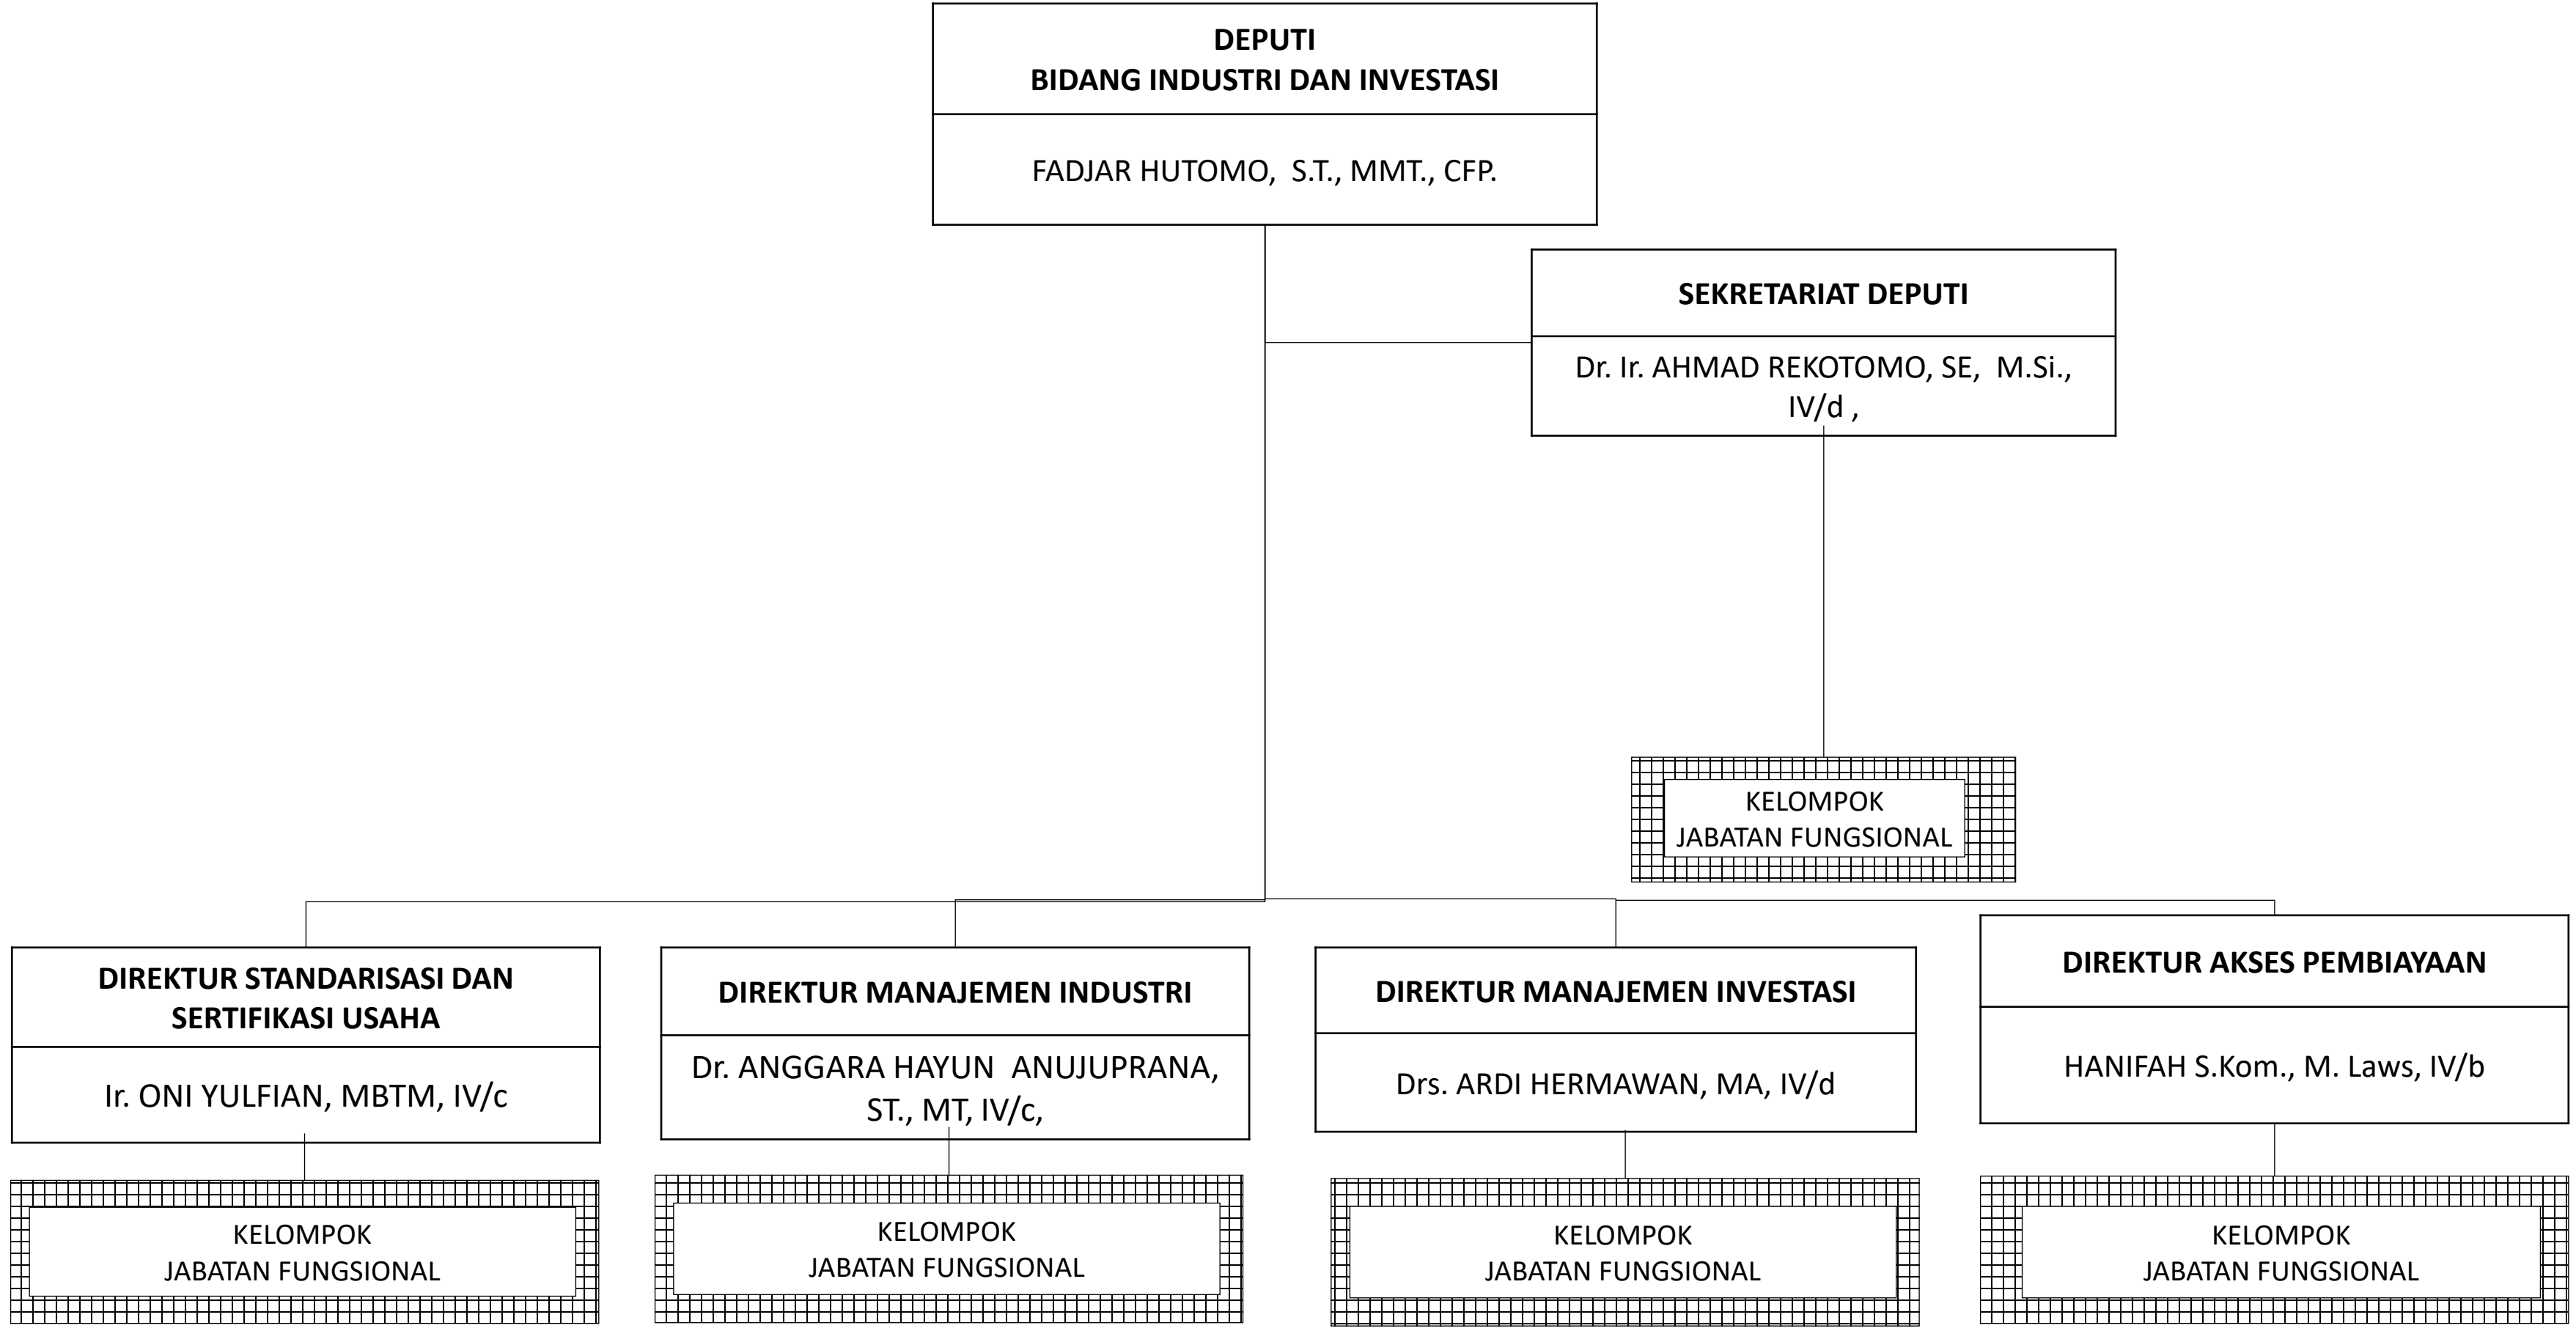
DEPUTI
BIDANG INDUSTRI DAN INVESTASI

FADJAR HUTOMO, S.T., MMT., CFP.

SEKRETARIAT DEPUTI

Dr. Ir. AHMAD REKOTOMO, SE, M.Si., IV/d ,

KELOMPOK
JABATAN FUNGSIONAL

DIREKTUR STANDARISASI DAN SERTIFIKASI USAHA

Ir. ONI YULFIAN, MBTM, IV/c

KELOMPOK
JABATAN FUNGSIONAL

DIREKTUR MANAJEMEN INDUSTRI

Dr. ANGGARA HAYUN ANUJUPRANA, ST., MT, IV/c,

KELOMPOK
JABATAN FUNGSIONAL

DIREKTUR MANAJEMEN INVESTASI

Drs. ARDI HERMAWAN, MA, IV/d

KELOMPOK
JABATAN FUNGSIONAL

DIREKTUR AKSES PEMBIAYAAN

HANIFAH S.Kom., M. Laws, IV/b

KELOMPOK
JABATAN FUNGSIONAL